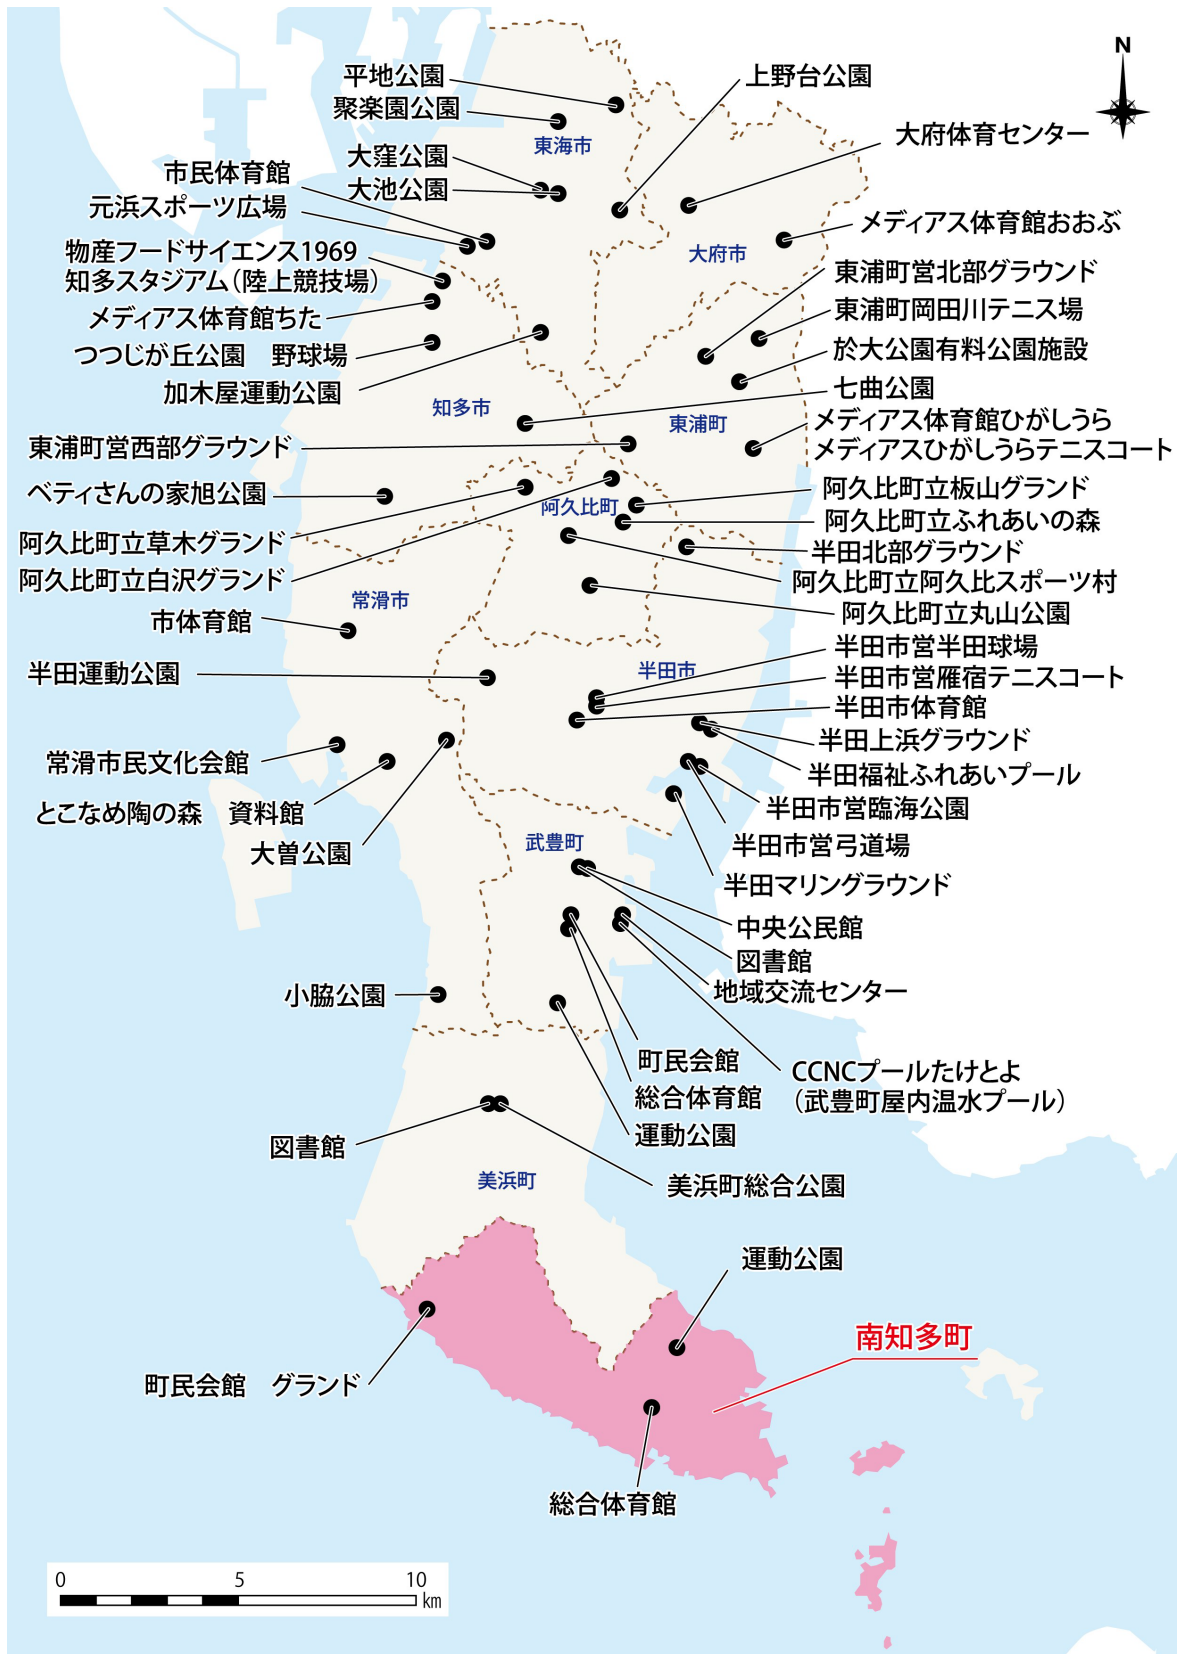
N

平地公園
聚楽園公園
上野台公園
東海市
大府体育センター
大窪公園
大池公園
市民体育館
元浜スポーツ広場
メディアス体育館おおぶ
大府市
物産フードサイエンス1969
知多スタジアム(陸上競技場)
東浦町営北部グラウンド
東浦町岡田川テニス場
メディアス体育館ちた
つつじが丘公園　野球場
於大公園有料公園施設
加木屋運動公園
七曲公園
知多市
東浦町
メディアス体育館ひがしうら
メディアスひがしうらテニスコート
東浦町営西部グラウンド
ベティさんの家旭公園
阿久比町立板山グランド
阿久比町
阿久比町立ふれあいの森
阿久比町立草木グランド
半田北部グラウンド
阿久比町立白沢グランド
阿久比町立阿久比スポーツ村
常滑市
阿久比町立丸山公園
市体育館
半田市営半田球場
半田市
半田市営雁宿テニスコート
半田運動公園
半田市体育館
半田上浜グラウンド
常滑市民文化会館
半田福祉ふれあいプール
とこなめ陶の森　資料館
半田市営臨海公園
大曽公園
半田市営弓道場
武豊町
半田マリングラウンド
中央公民館
図書館
地域交流センター
小脇公園
町民会館
CCNCプールたけとよ
(武豊町屋内温水プール)
総合体育館
運動公園
図書館
美浜町
美浜町総合公園
運動公園
南知多町
町民会館　グランド
総合体育館
0
5
10
km